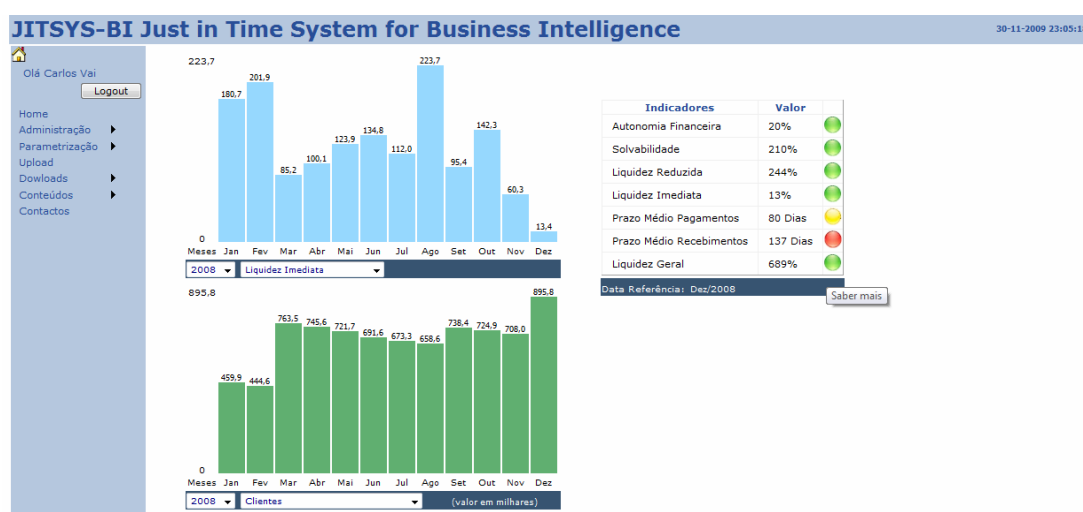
JITSYS-BI Just in Time System for Business Intelligence

30-11-2009 23:05:1

Olá Carlos Vai

Logout

Home
Administração
Parametrização
Upload
Dowloads
Conteúdos
Contactos

223,7

180,7 201,9 85,2 100,1 123,9 134,8 112,0 223,7 95,4 142,3 60,3 13,4

0

Meses Jan Fev Mar Abr Mai Jun Jul Ago Set Out Nov Dez

2008 Liquidez Imediata

895,8

459,9 444,6 763,5 745,6 721,7 691,6 673,3 658,6 738,4 724,9 708,0 895,8

0

Meses Jan Fev Mar Abr Mai Jun Jul Ago Set Out Nov Dez

2008 Clientes (valor em milhares)

| Indicadores | Valor | |
|---|---|---|
| Autonomia Financeira | 20% | |
| Solvabilidade | 210% | |
| Liquidez Reduzida | 244% | |
| Liquidez Imediata | 13% | |
| Prazo Médio Pagamentos | 80 Dias | |
| Prazo Médio Recebimentos | 137 Dias | |
| Liquidez Geral | 689% | |

Data Referência: Dez/2008

Saber mais